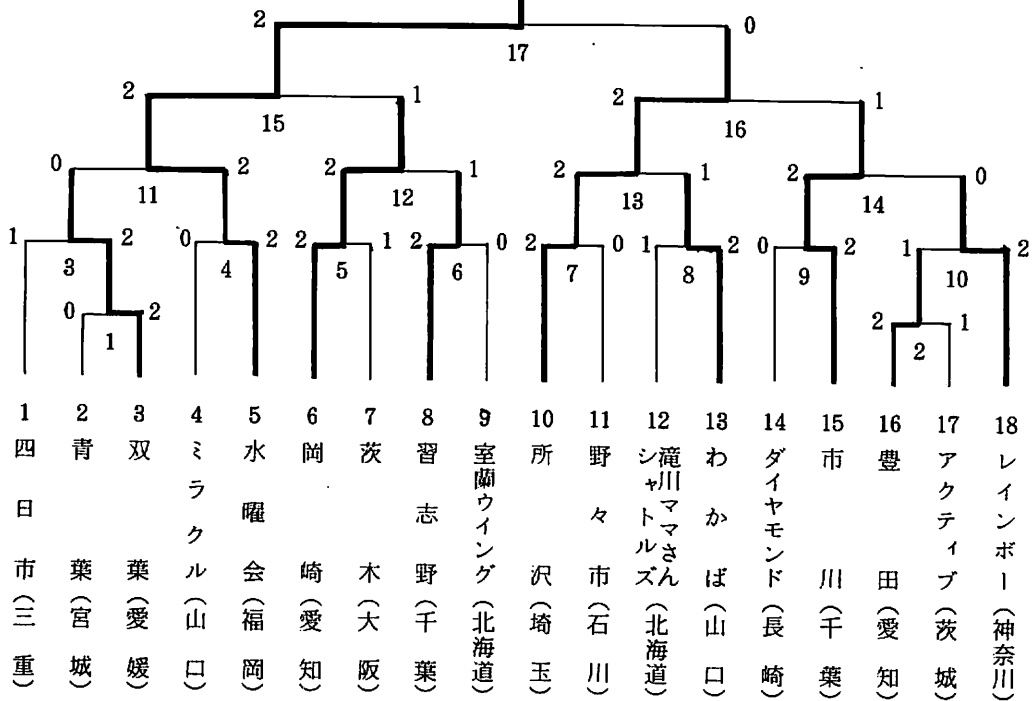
2 0
17
2 1 2 1
15 16
0 2 2 1 2 1 2 0
11 12 13 14
1 2 0 2 2 1 2 0 2 0 1 2 0 2 1 2
3 4 5 6 7 8 9 10
0 2 2 1
1 2

| 1 | 2 | 3 | 4 | 5 | 6 | 7 | 8 | 9 | 10 | 11 | 12 | 13 | 14 | 15 | 16 | 17 | 18 |
|---|---|---|---|---|---|---|---|---|---|---|---|---|---|---|---|---|---|
| 四日市（三重） | 青葉（宮城） | 双葉（愛媛） | ミラクル（山口） | 水曜会（福岡） | 岡崎（愛知） | 茨木（大阪） | 習志野（千葉） | 室蘭ウイング（北海道） | 所沢（埼玉） | 野々市（石川） | 滝川ママさんシャトルズ（北海道） | わかば（山口） | ダイヤモンド（長崎） | 市川（千葉） | 豊田（愛知） | アクティブ（茨城） | レインボー（神奈川） |